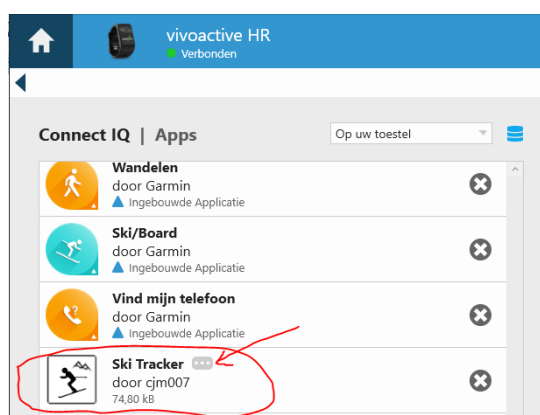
vivoactive HR
Verbonden

Connect IQ | Apps

Op uw toestel

Wandelen
door Garmin
Ingebouwde Applicatie

Ski/Board
door Garmin
Ingebouwde Applicatie

Vind mijn telefoon
door Garmin
Ingebouwde Applicatie

Ski Tracker •••
door cjm007
74,80 kB